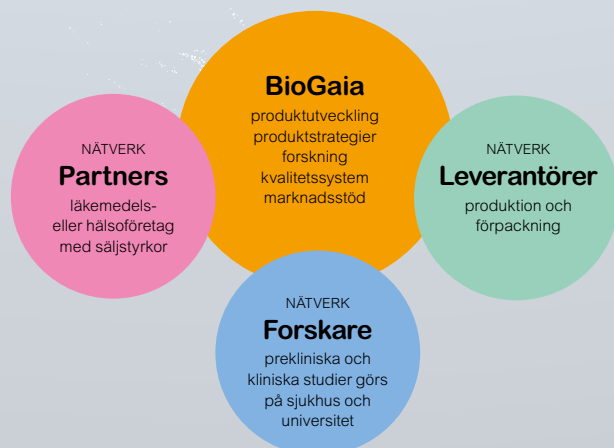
BioGaia
produktutveckling
produktstrategier
forskning
kvalitetssystem
marknadsstöd

NÄTVERK
Partners
läkemedels- eller hälsoföretag med säljstyrkor

NÄTVERK
Leverantörer
produktion och förpackning

NÄTVERK
Forskare
prekliniska och kliniska studier görs på sjukhus och universitet